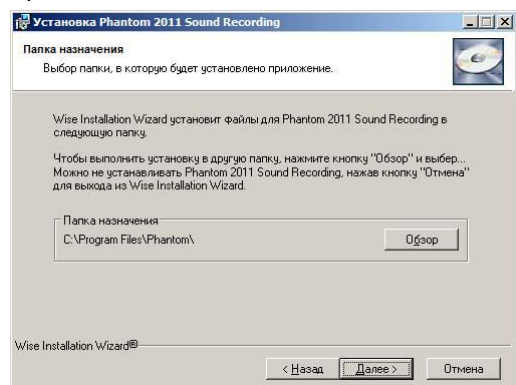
Установка Phantom 2011 Sound Recording

Папка назначения

Выбор папки, в которую будет установлено приложение.

Wise Installation Wizard установит файлы для Phantom 2011 Sound Recording в следующую папку.

Чтобы выполнить установку в другую папку, нажмите кнопку "Обзор" и выбер... Можно не устанавливать Phantom 2011 Sound Recording, нажав кнопку "Отмена" для выхода из Wise Installation Wizard.

Папка назначения

C:\Program Files\Phantom\

Обзор

Wise Installation Wizard®

< Назад

Далее >

Отмена